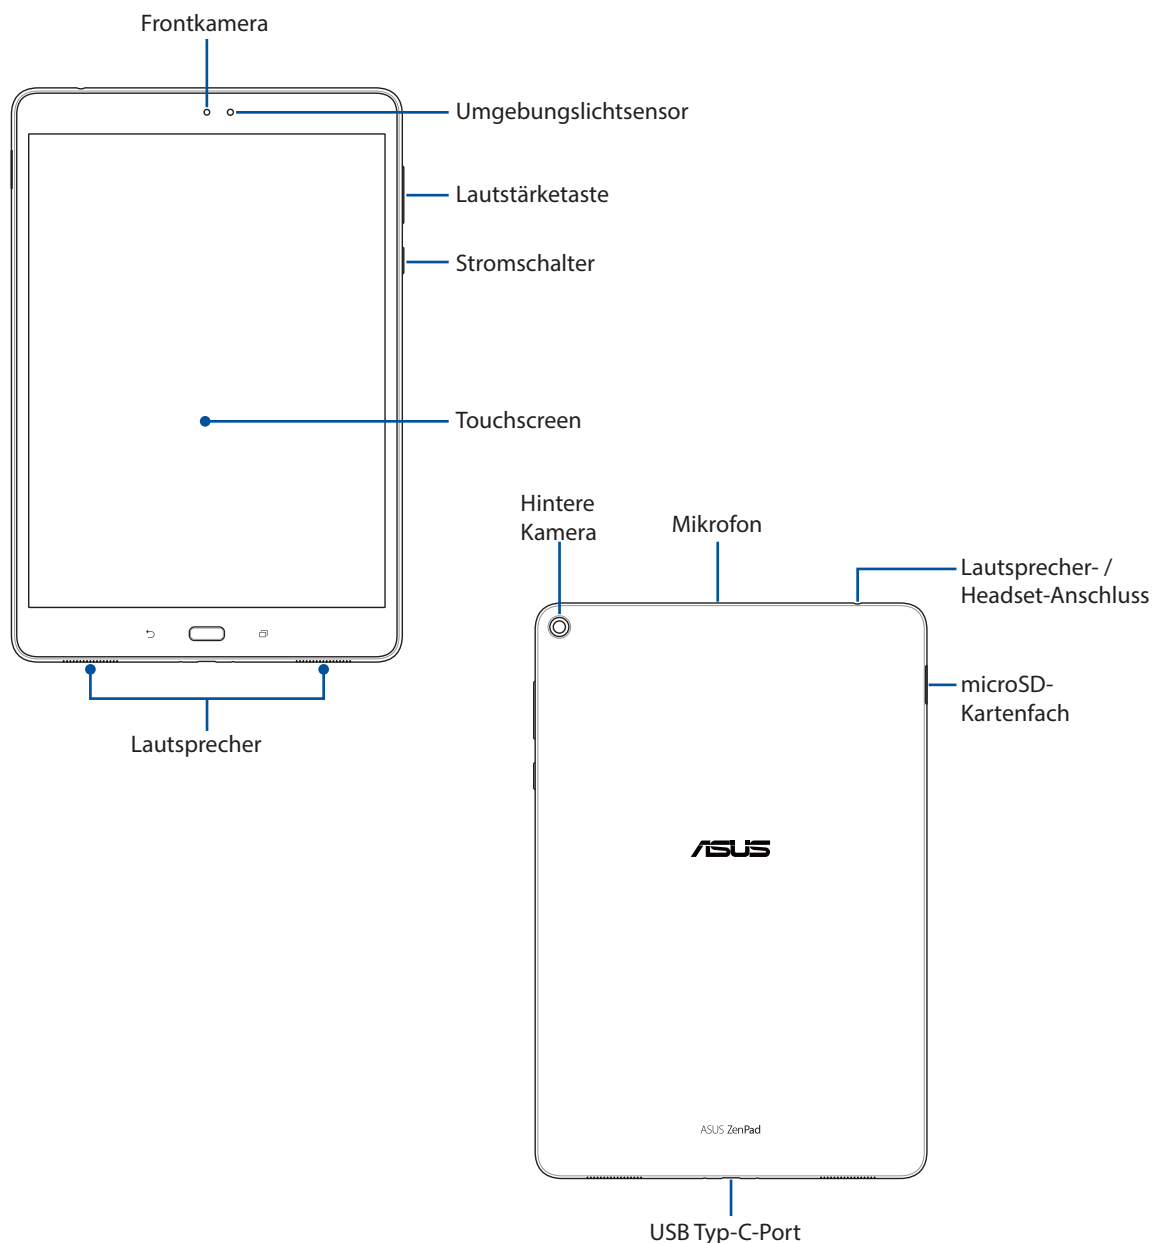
Frontkamera

Umgebungslichtsensor

Lautstärketaste

Stromschalter

Touchscreen

Lautsprecher

Hintere Kamera

Mikrofon

Lautsprecher- / Headset-Anschluss

microSD-Kartenfach

ASUS

ASUS ZenPad

USB Typ-C-Port